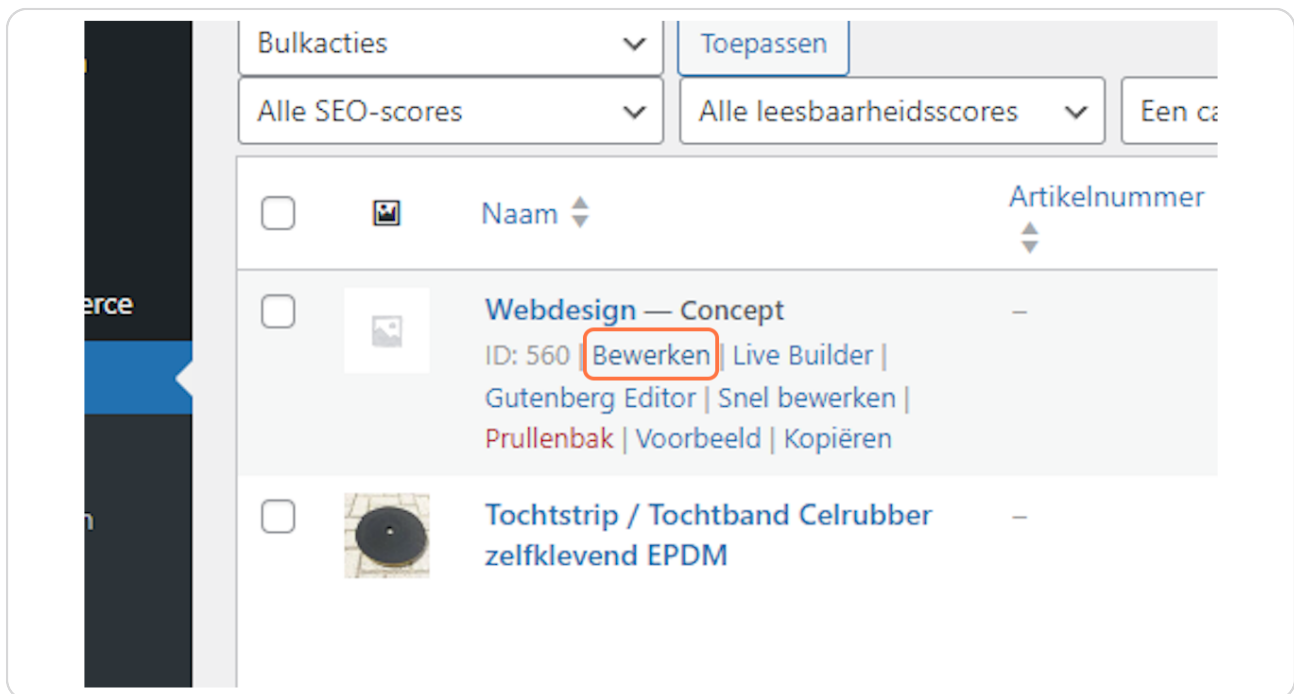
Bulkacties
Toepassen
Alle SEO-scores
Alle leesbaarheidsscores
Een ca

erce

n

Naam
Artikelnummer

Webdesign — Concept
ID: 560 | Bewerken | Live Builder | Gutenberg Editor | Snel bewerken | Prullenbak | Voorbeeld | Kopiëren
–

Tochtstrip / Tochtband Celrubber zelfklevend EPDM
–